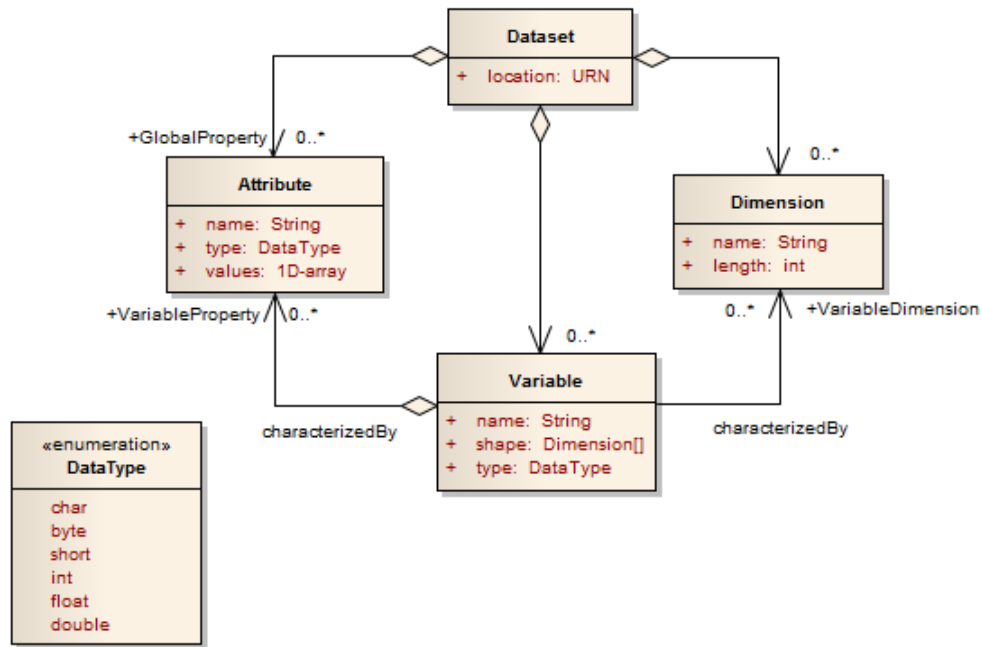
Dataset
+ location: URN

+GlobalProperty 0..*

Attribute
+ name: String
+ type: DataType
+ values: 1D-array

0..*

Dimension
+ name: String
+ length: int

+VariableProperty 0..*

0..* +VariableDimension

0..*

Variable
+ name: String
+ shape: Dimension[]
+ type: DataType

characterizedBy

characterizedBy

«enumeration»
DataType
char
byte
short
int
float
double